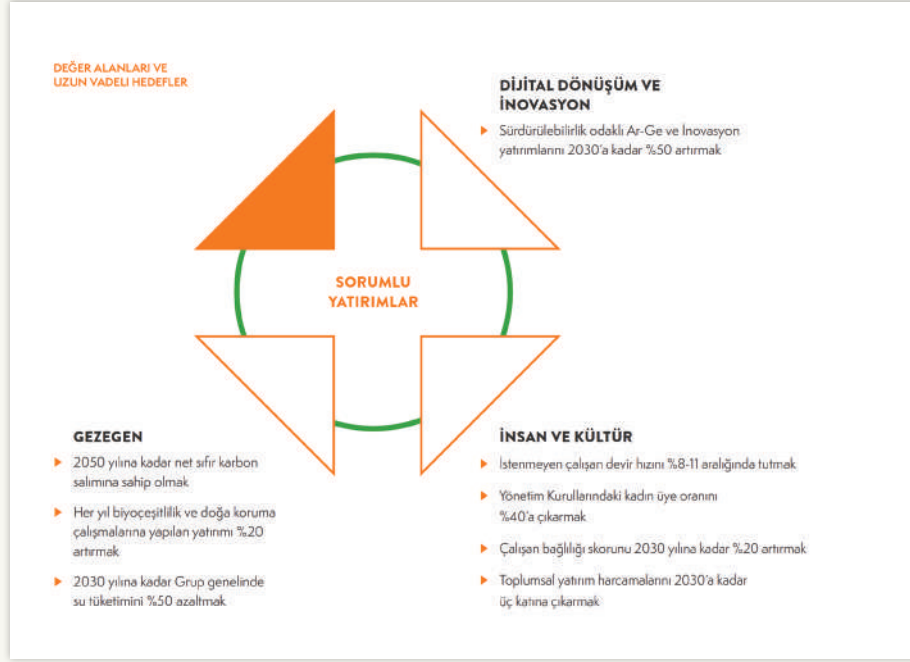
DEĞER ALANLARI VE
UZUN VADELİ HEDEFLER

DİJİTAL DÖNÜŞÜM VE İNOVASYON

- Sürdürülebilirlik odaklı Ar-Ge ve İnovasyon yatırımlarını 2030'a kadar %50 artırmak

SORUMLU YATIRIMLAR

GEZEGEN

- 2050 yılına kadar net sıfır karbon salımına sahip olmak
- Her yıl biyoçeşitlilik ve doğa koruma çalışmalarına yapılan yatırımı %20 artırmak
- 2030 yılına kadar Grup genelinde su tüketimini %50 azaltmak

İNSAN VE KÜLTÜR

- İstenmeyen çalışan devir hızını %8-11 aralığında tutmak
- Yönetim Kurullarındaki kadın üye oranını %40'a çıkarmak
- Çalışan bağlılığı skorunu 2030 yılına kadar %20 artırmak
- Toplumsal yatırım harcamalarını 2030'a kadar üç katına çıkarmak